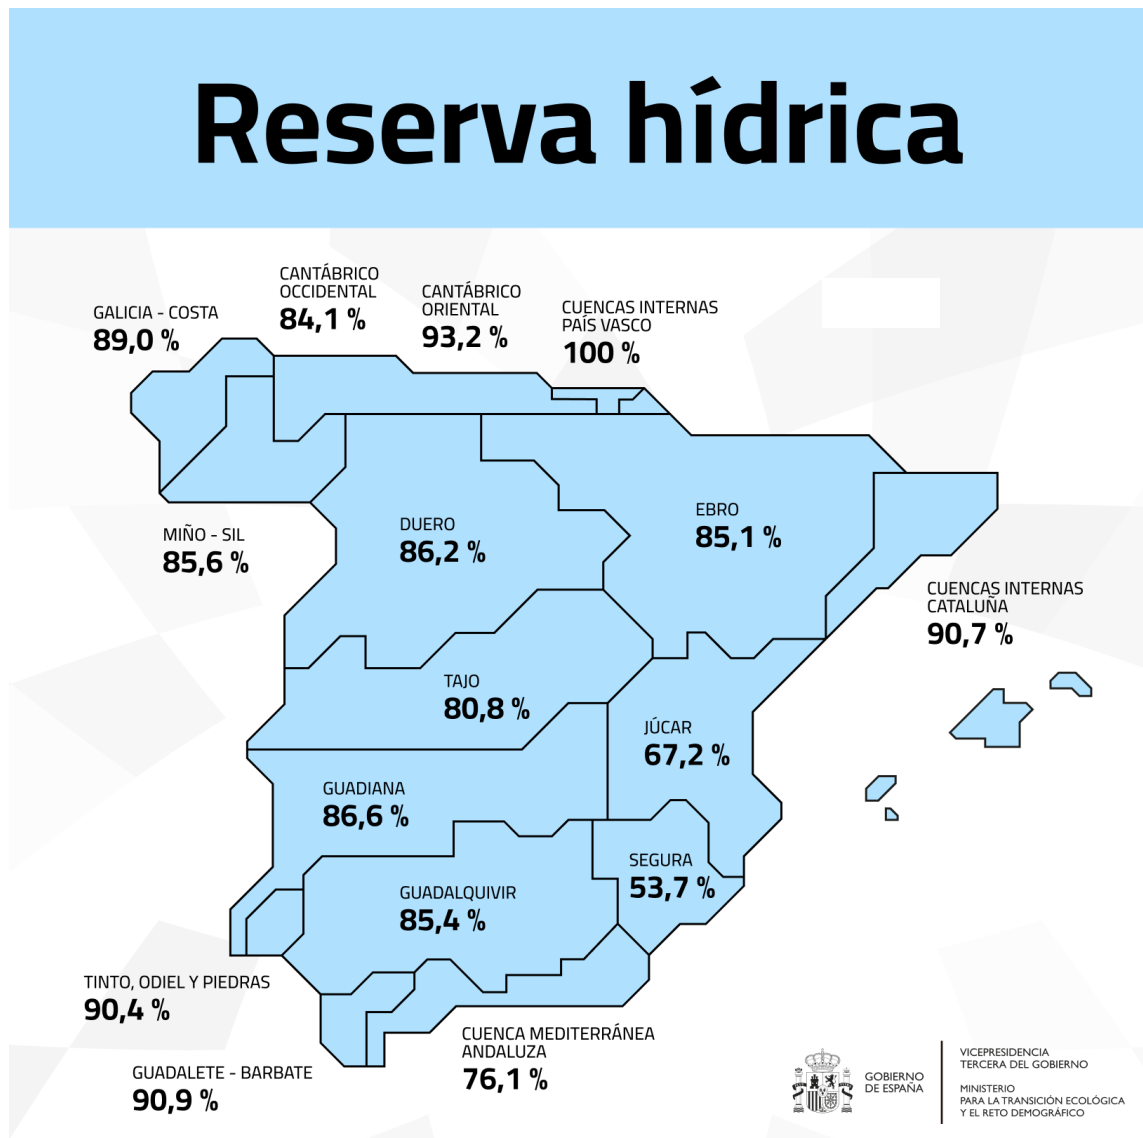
Reserva hídrica

GALICIA - COSTA
89,0 %

CANTÁBRICO OCCIDENTAL
84,1 %

CANTÁBRICO ORIENTAL
93,2 %

CUENCAS INTERNAS PAÍS VASCO
100 %

MIÑO - SIL
85,6 %

DUERO
86,2 %

EBRO
85,1 %

CUENCAS INTERNAS CATALUÑA
90,7 %

TAJO
80,8 %

JÚCAR
67,2 %

GUADIANA
86,6 %

SEGURA
53,7 %

GUADALQUIVIR
85,4 %

TINTO, ODIEL Y PIEDRAS
90,4 %

GUADALETE - BARBATE
90,9 %

CUENCA MEDITERRÁNEA ANDALUZA
76,1 %

GOBIERNO DE ESPAÑA

VICEPRESIDENCIA TERCERA DEL GOBIERNO

MINISTERIO PARA LA TRANSICIÓN ECOLÓGICA Y EL RETO DEMOGRÁFICO